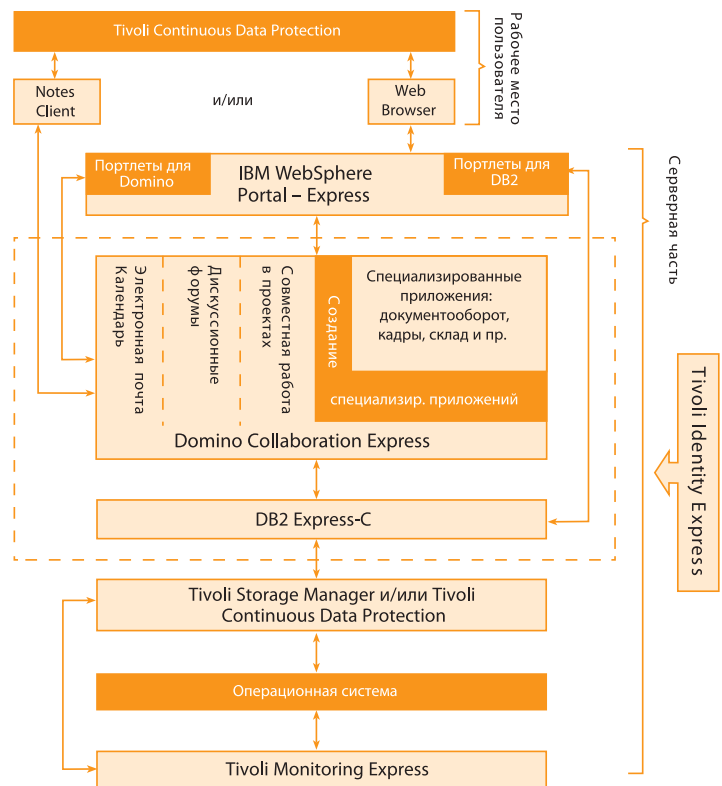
Tivoli Continuous Data Protection

Рабочее место пользователя

Notes Client

и/или

Web Browser

Серверная часть

Портлеты для Domino

IBM WebSphere Portal – Express

Портлеты для DB2

Электроная почта Календарь

Дискуссионные форумы

Совместная работа в проектах

Создание

Специализированные приложения: документооборот, кадры, склад и пр.

специализир. приложений

Domino Collaboration Express

Tivoli Identity Express

DB2 Express-C

Tivoli Storage Manager и/или Tivoli Continuous Data Protection

Операционная система

Tivoli Monitoring Express